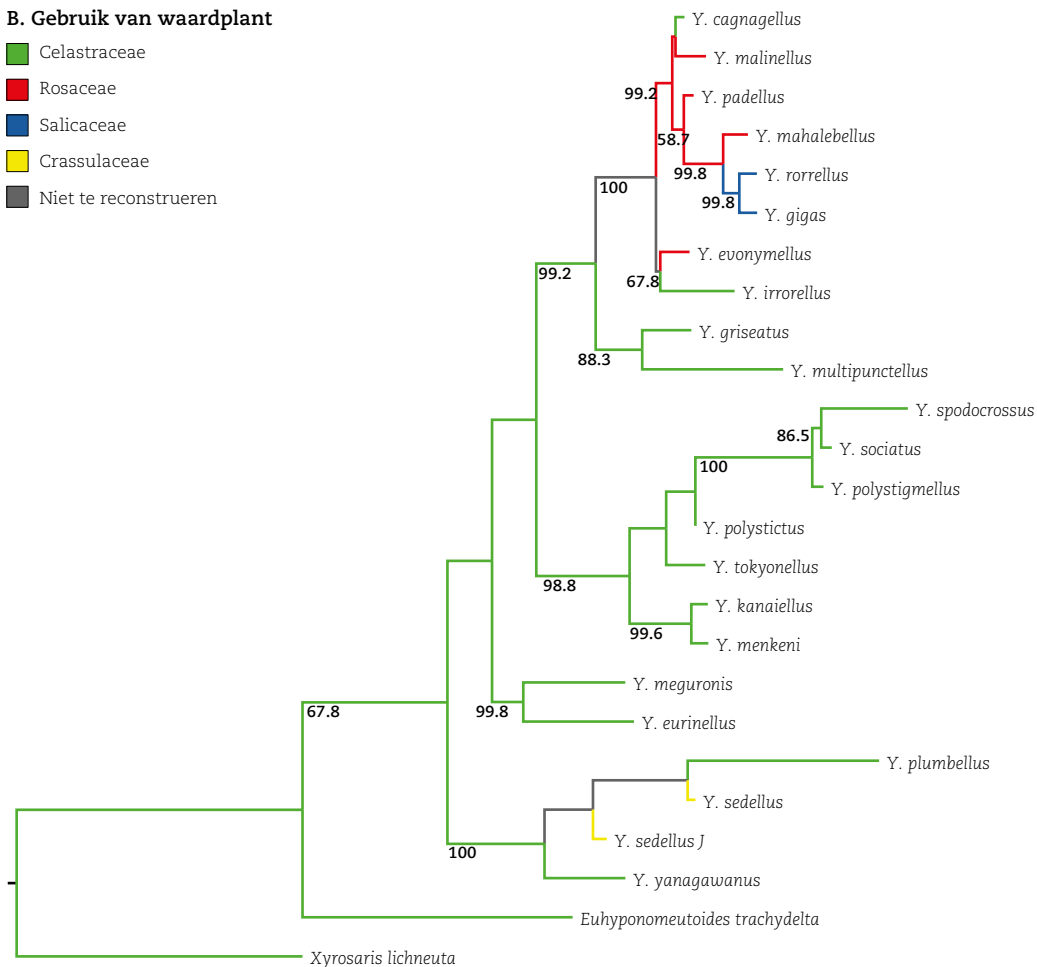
B. Gebruik van waardplant

Celastraceae
Rosaceae
Salicaceae
Crassulaceae
Niet te reconstrueren

Y. cagnagellus
Y. malinellus
99.2
Y. padellus
58.7
Y. mahalebellus
99.8
100
Y. rorrellus
99.8
Y. gigas
Y. evonymellus
99.2
67.8
Y. irrorellus
Y. griseatus
88.3
Y. multipunctellus
Y. spodocrossus
86.5
Y. sociatus
100
Y. polystigmellus
Y. polystictus
Y. tokyonellus
98.8
Y. kanaiellus
99.6
Y. menkeni
Y. meguronis
67.8
99.8
Y. eurinellus
Y. plumbellus
Y. sedellus
Y. sedellus J
100
Y. yanagawanus
Euhyponomeutoides trachydelta
Xyrosaris lichneuta